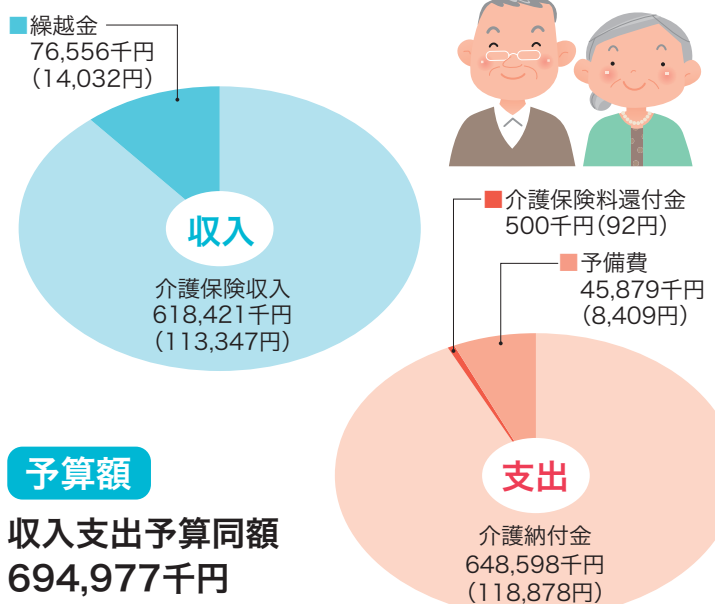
繰越金
76,556千円
(14,032円)

収入

介護保険収入
618,421千円
(113,347円)

介護保険料還付金
500千円(92円)

予備費
45,879千円
(8,409円)

予算額

収入支出予算同額
694,977千円

支出

介護納付金
648,598千円
(118,878円)